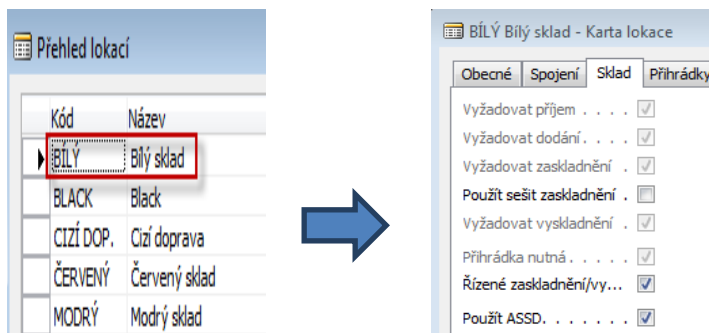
Přehled lokací

| Kód | Název |
|---|---|
| BÍLÝ | Bílý sklad |
| BLACK | Black |
| CIZÍ DOP. | Cizí doprava |
| ČERVENÝ | Červený sklad |
| MODRÝ | Modrý sklad |

BÍLÝ Bílý sklad - Karta lokace

Obecné | Spojení | Sklad | Přihrádky

Vyžadovat příjem . . . .
Vyžadovat dodání . . . .
Vyžadovat zaskladnění .
Použít sešit zaskladnění .
Vyžadovat vyskladnění .
Přihrádka nutná . . . .
Řízené zaskladnění/vy...
Použít ASSD. . . . . . .